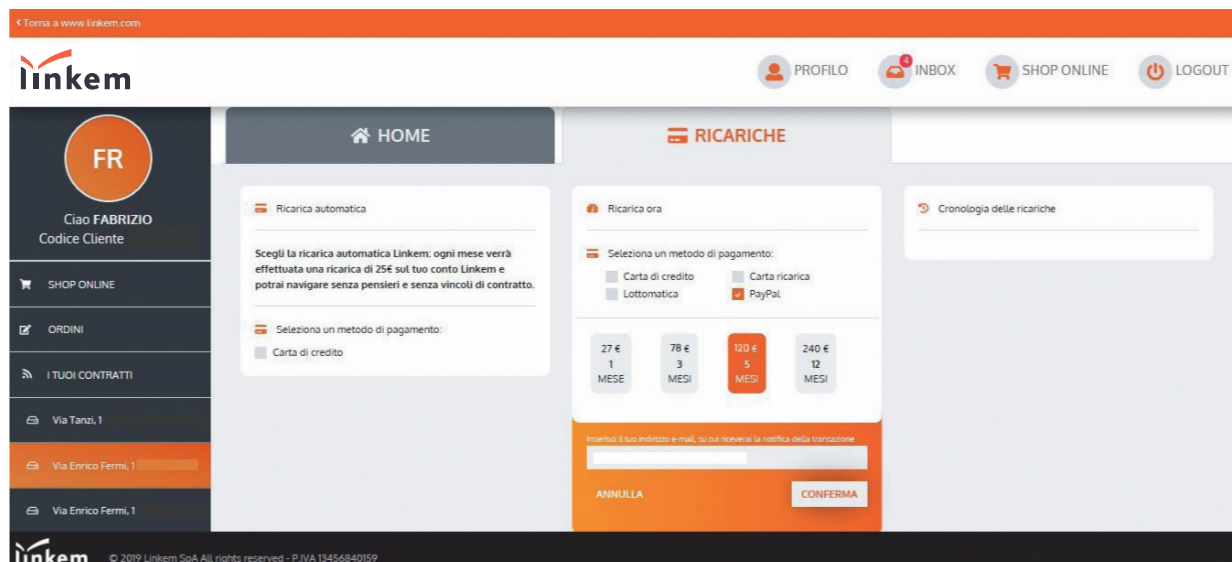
< Torna a www.linkem.com

linkem

PROFILO
4 INBOX
SHOP ONLINE
LOGOUT

FR

Ciao FABRIZIO
Codice Cliente

SHOP ONLINE
ORDINI
I TUOI CONTRATTI
Via Tanzi, 1
Via Enrico Fermi, 1
Via Enrico Fermi, 1

HOME
RICARICHE

Ricarica automatica

Scegli la ricarica automatica Linkem: ogni mese verrà effettuata una ricarica di 25€ sul tuo conto Linkem e potrai navigare senza pensieri e senza vincoli di contratto.

Seleziona un metodo di pagamento:
Carta di credito

Ricarica ora

Seleziona un metodo di pagamento:
Carta di credito
Carta ricarica
Lottomatica
PayPal

| 27 € 1 MESE | 78 € 3 MESI | 120 € 5 MESI | 240 € 12 MESI |
|---|---|---|---|

Inserisci il tuo indirizzo e-mail, su cui riceverai la notifica della transazione

ANNULLA
CONFERMA

Cronologia delle ricariche

linkem © 2019 Linkem SpA All rights reserved - P.IVA 13456840159